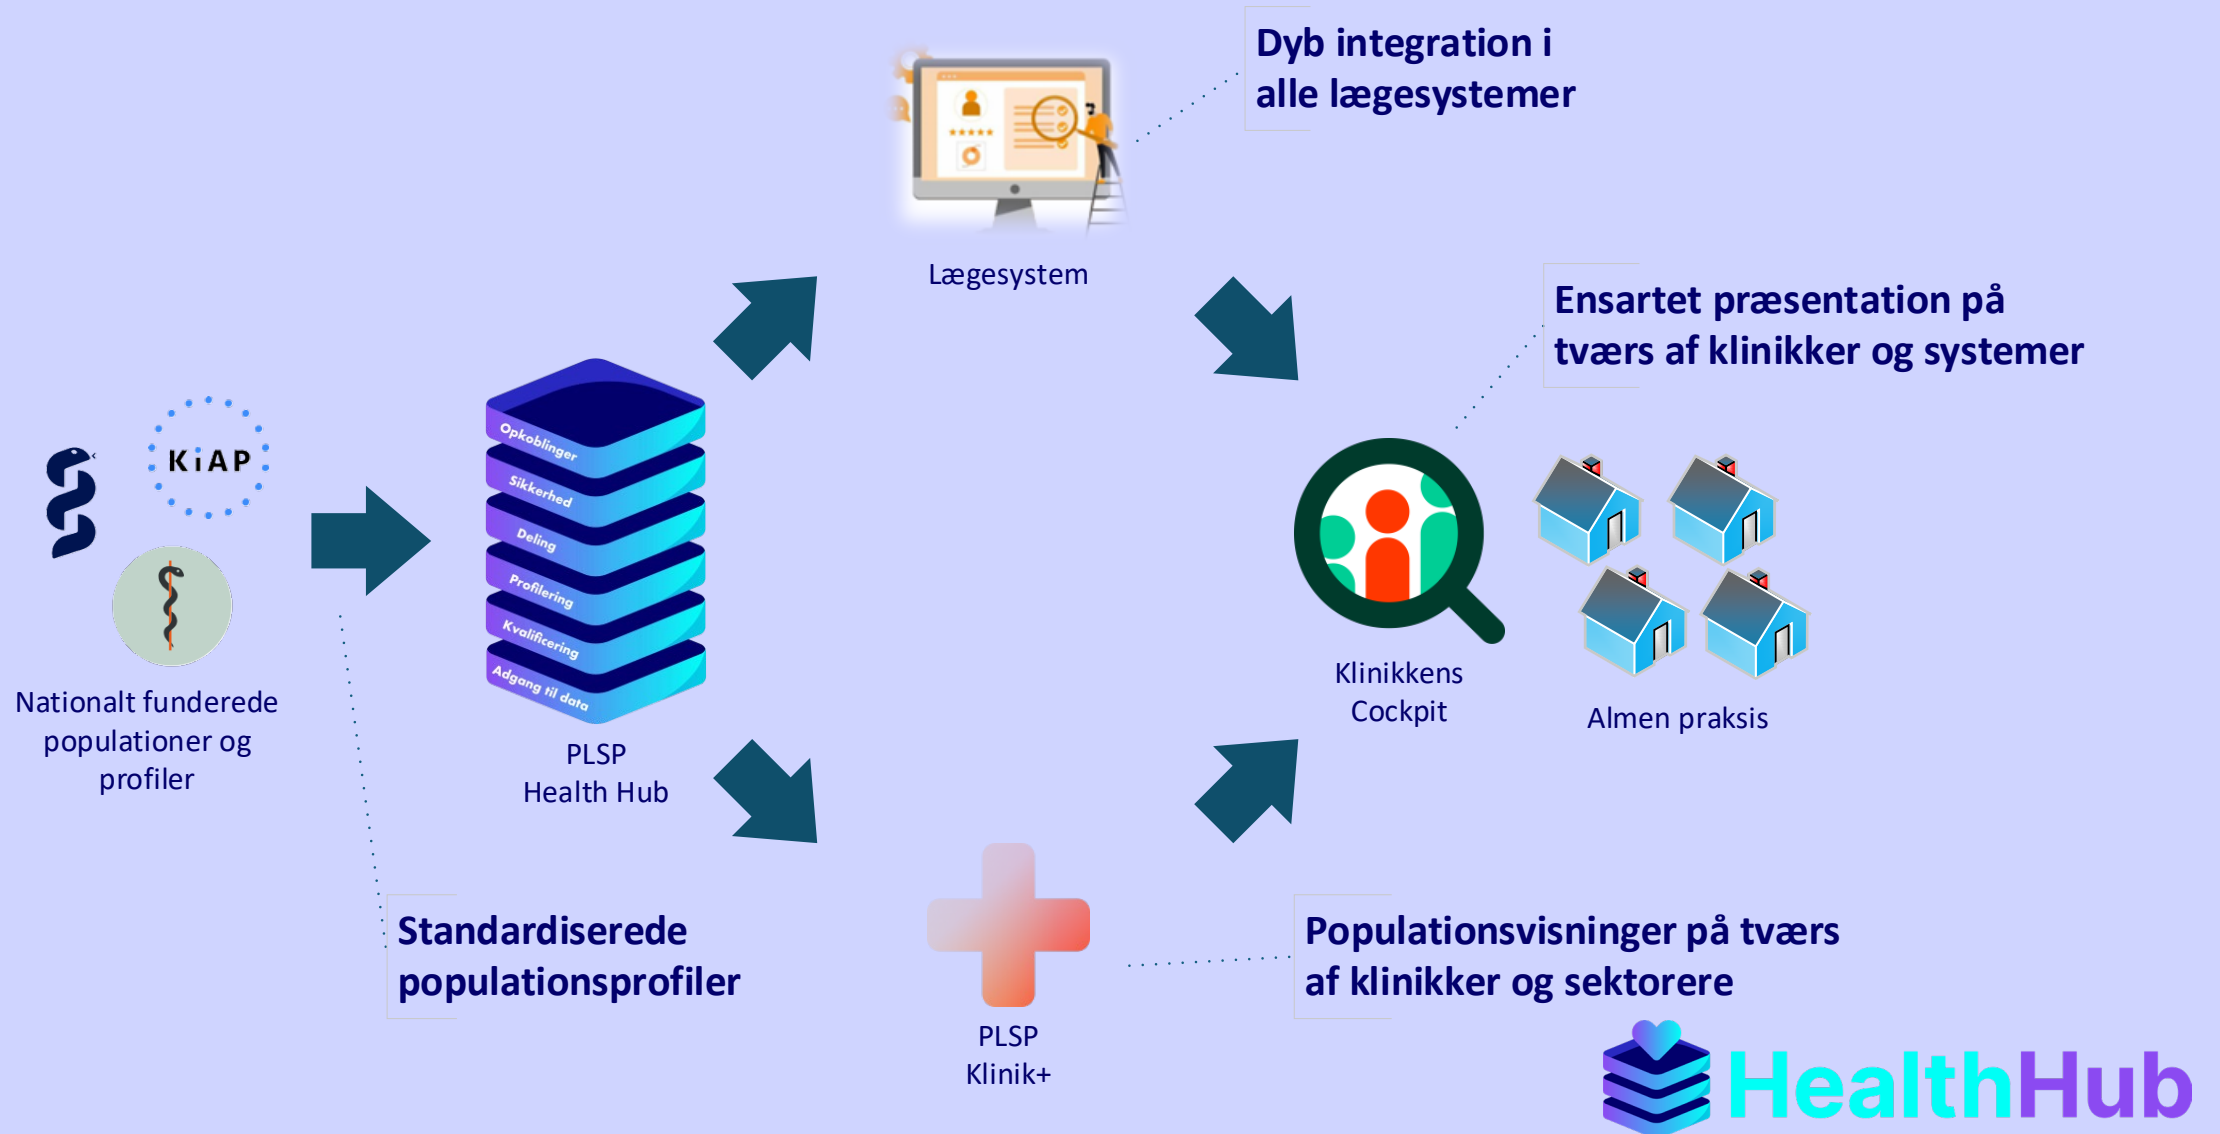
Dyb integration i alle lægesystemer

Lægesystem

Ensartet præsentation på tværs af klinikker og systemer

KiAP

Opkoblinger
Sikkerhed
Deling
Profilering
Kvalificering
Adgang til data

Nationalt funderede populationer og profiler

PLSP Health Hub

Klinikkens Cockpit

Almen praksis

Standardiserede populationsprofiler

PLSP Klinik+

Populationsvisninger på tværs af klinikker og sektorere

HealthHub